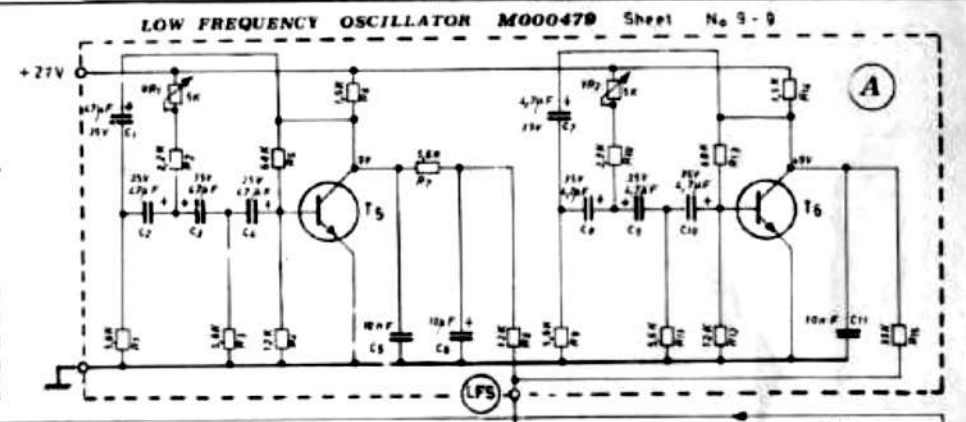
LOW FREQUENCY OSCILLATOR M000479 Sheet No 9 - 9

+ 27V

A

4,7μF 25V $C_1$

$RP_1$ 5K

4,7K

25V 4,7μF $C_2$

25V 4,7μF $C_3$

25V 4,7μF $C_4$

6,8K

1,5K

9V

5,6K $R_7$

T5

10nF $C_5$

10μF $C_6$

4,7μF 25V $C_7$

$RP_2$ 5K

4,7K

25V 4,7μF $C_8$

25V 4,7μF $C_9$

25V 4,7μF $C_{10}$

6,8K

1,5K

+9V

T6

10nF $C_{11}$

LFS